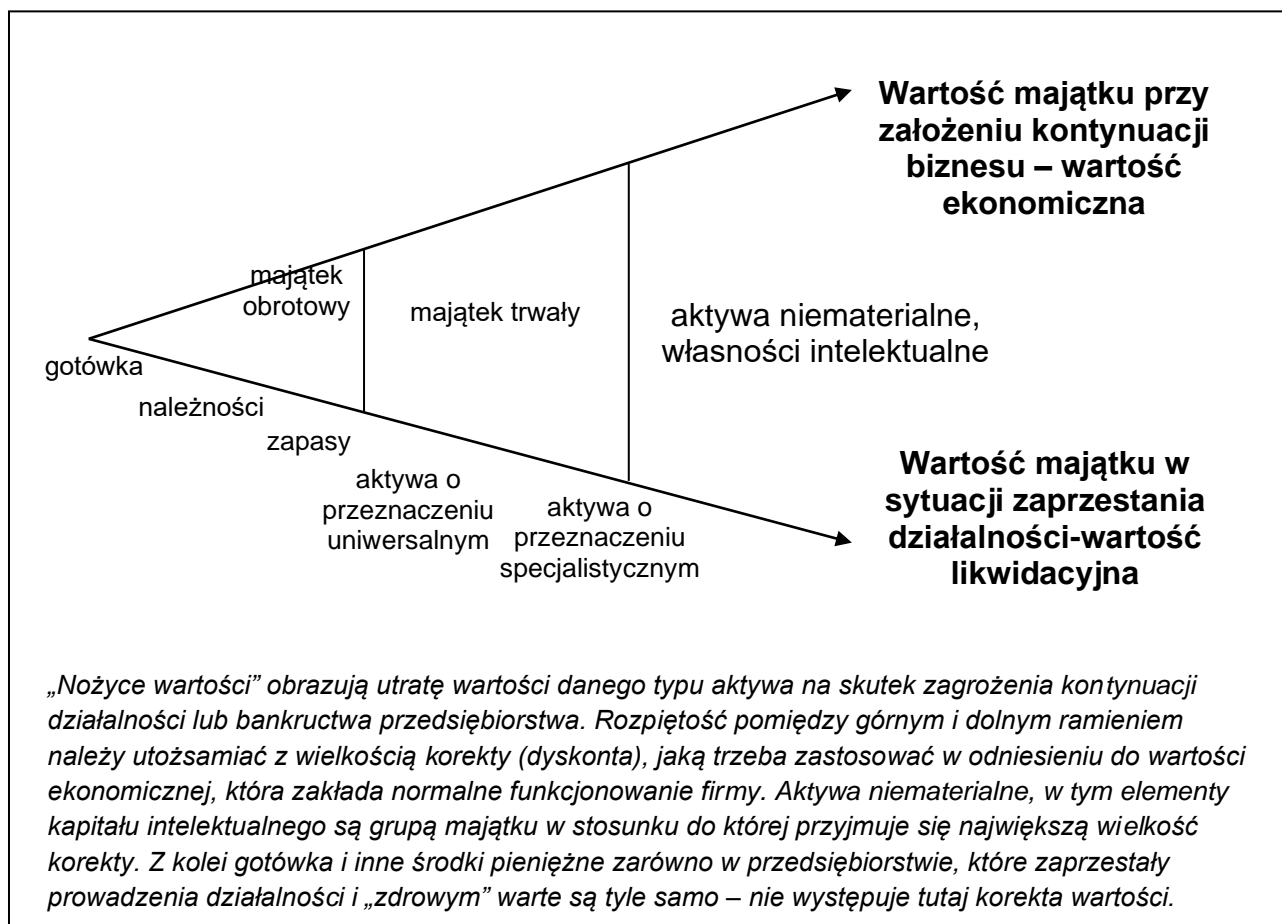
Wartość majątku przy założeniu kontynuacji biznesu – wartość ekonomiczna

majątek obrotowy

majątek trwały

aktywa niematerialne, własności intelektualne

gotówka

należności

zapasy

aktywa o przeznaczeniu uniwersalnym

aktywa o przeznaczeniu specjalistycznym

Wartość majątku w sytuacji zaprzestania działalności-wartość likwidacyjna

„Nożyce wartości" obrazują utratę wartości danego typu aktywa na skutek zagrożenia kontynuacji działalności lub bankructwa przedsiębiorstwa. Rozpiętość pomiędzy górnym i dolnym ramieniem należy utożsamiać z wielkością korekty (dyskonta), jaką trzeba zastosować w odniesieniu do wartości ekonomicznej, która zakłada normalne funkcjonowanie firmy. Aktywa niematerialne, w tym elementy kapitału intelektualnego są grupą majątku w stosunku do której przyjmuje się największą wielkość korekty. Z kolei gotówka i inne środki pieniężne zarówno w przedsiębiorstwie, które zaprzestały prowadzenia działalności i „zdrowym" warte są tyle samo – nie występuje tutaj korekta wartości.